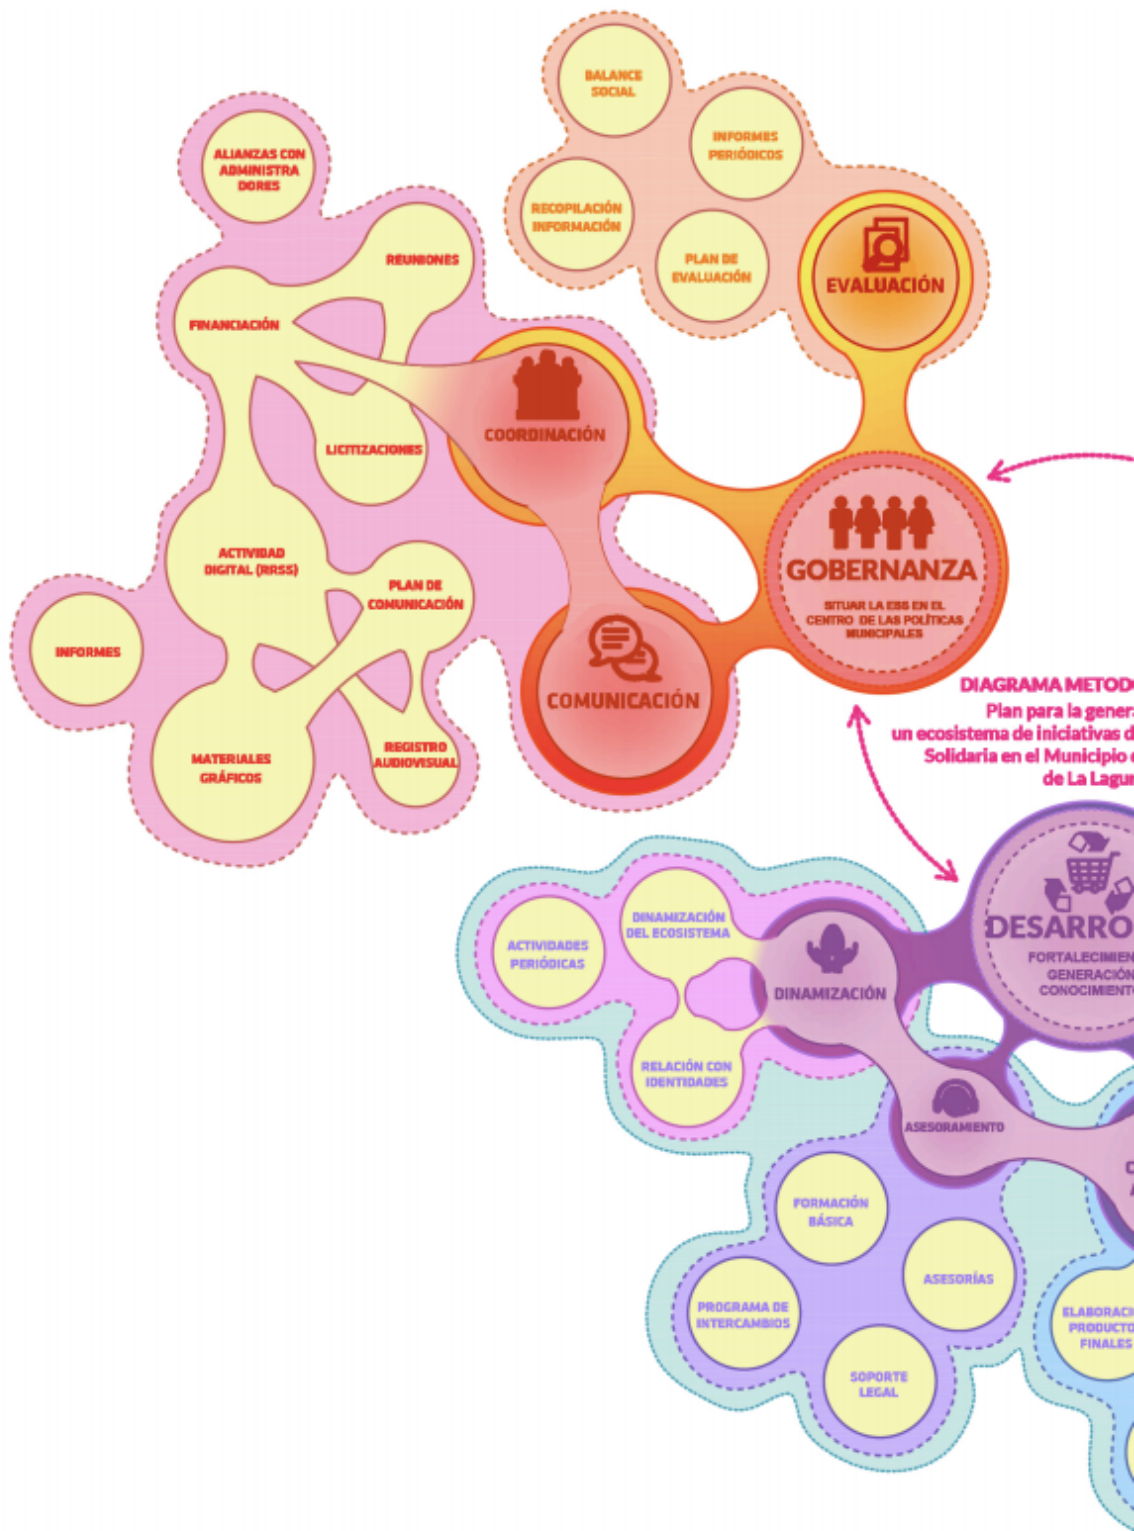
BALANCE SOCIAL

INFORMES PERIÓDICOS

RECOPILACIÓN INFORMACIÓN

PLAN DE EVALUACIÓN

EVALUACIÓN

ALIANZAS CON ADMINISTRA DORES

REUNIONES

FINANCIACIÓN

LICITIZACIONES

COORDINACIÓN

ACTIVIDAD DIGITAL (RRSS)

PLAN DE COMUNICACIÓN

INFORMES

MATERIALES GRÁFICOS

REGISTRO AUDIOVISUAL

COMUNICACIÓN

GOBERNANZA

SITUAR LA ESS EN EL CENTRO DE LAS POLÍTICAS MUNICIPALES

DIAGRAMA METOD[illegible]
Plan para la genera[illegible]
un ecosistema de iniciativas d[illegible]
Solidaria en el Municipio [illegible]
de La Lagu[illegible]

ACTIVIDADES PERIÓDICAS

DINAMIZACIÓN DEL ECOSISTEMA

RELACIÓN CON IDENTIDADES

DINAMIZACIÓN

DESARRO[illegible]

FORTALECIMIEN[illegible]
GENERACIÓN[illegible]
CONOCIMIENTO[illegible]

ASESORAMIENTO

FORMACIÓN BÁSICA

ASESORÍAS

PROGRAMA DE INTERCAMBIOS

SOPORTE LEGAL

ELABORACI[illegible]
PRODUCTO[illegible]
FINALES